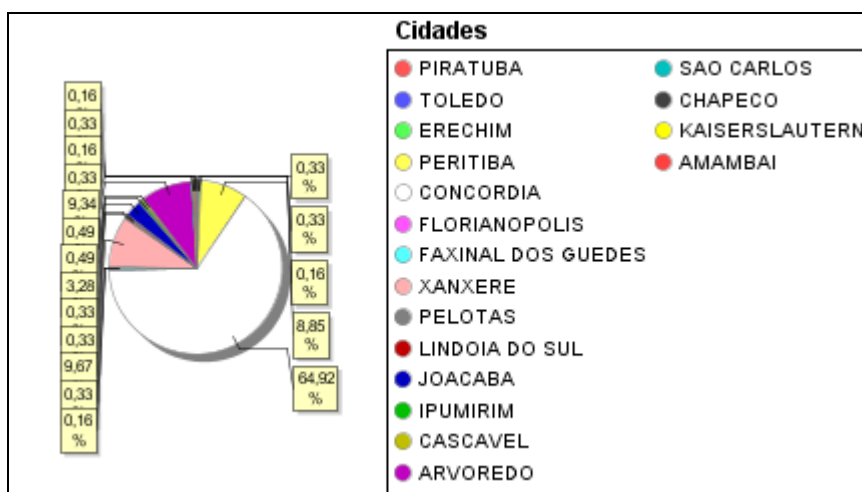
Cidades

PIRATUBA
TOLEDO
ERECHIM
PERITIBA
CONCORDIA
FLORIANOPOLIS
FAXINAL DOS GUEDES
XANXERE
PELOTAS
LINDOIA DO SUL
JOACABA
IPUMIRIM
CASCAVEL
ARVOREDO

SAO CARLOS
CHAPECO
KAISERSLAUTERN
AMAMBAI

0,16
0,33
0,16
0,33
9,34
0,49
0,49
3,28
0,33
0,33
9,67
0,33
0,16 %

0,33 %
0,33 %
0,16 %
8,85 %
64,92 %